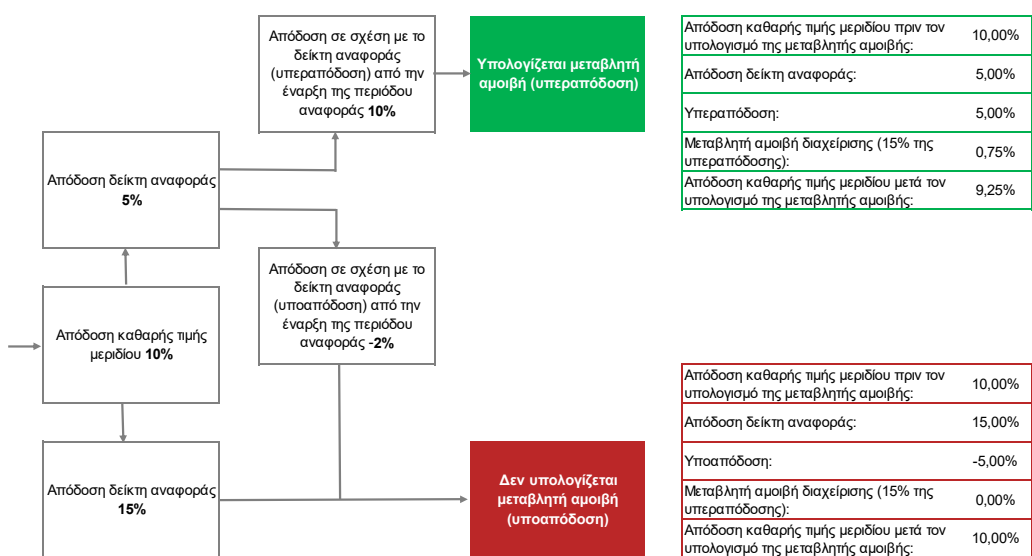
Απόδοση σε σχέση με το δείκτη αναφοράς (υπεραπόδοση) από την έναρξη της περιόδου αναφοράς **10%**

Υπολογίζεται μεταβλητή αμοιβή (υπεραπόδοση)

| Απόδοση καθαρής τιμής μεριδίου πριν τον υπολογισμό της μεταβλητής αμοιβής: | 10,00% |
|---|---|
| Απόδοση δείκτη αναφοράς: | 5,00% |
| Υπεραπόδοση: | 5,00% |
| Μεταβλητή αμοιβή διαχείρισης (15% της υπεραπόδοσης): | 0,75% |
| Απόδοση καθαρής τιμής μεριδίου μετά τον υπολογισμό της μεταβλητής αμοιβής: | 9,25% |

Απόδοση δείκτη αναφοράς **5%**

Απόδοση σε σχέση με το δείκτη αναφοράς (υποαπόδοση) από την έναρξη της περιόδου αναφοράς **-2%**

Απόδοση καθαρής τιμής μεριδίου **10%**

| Απόδοση καθαρής τιμής μεριδίου πριν τον υπολογισμό της μεταβλητής αμοιβής: | 10,00% |
|---|---|
| Απόδοση δείκτη αναφοράς: | 15,00% |
| Υποαπόδοση: | -5,00% |
| Μεταβλητή αμοιβή διαχείρισης (15% της υπεραπόδοσης): | 0,00% |
| Απόδοση καθαρής τιμής μεριδίου μετά τον υπολογισμό της μεταβλητής αμοιβής: | 10,00% |

Απόδοση δείκτη αναφοράς **15%**

Δεν υπολογίζεται μεταβλητή αμοιβή (υποαπόδοση)